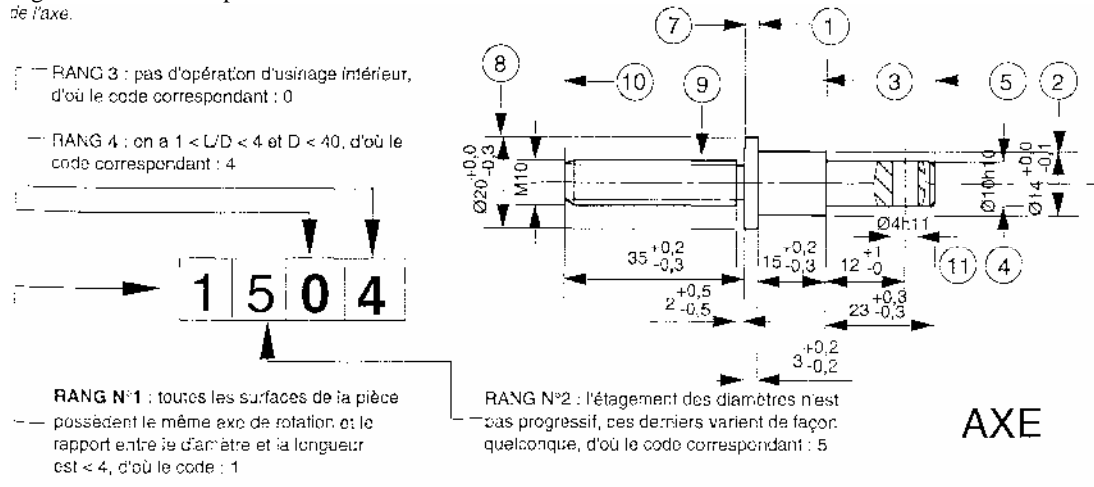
de l'axe.

RANG 3 : pas d'opération d'usinage intérieur, d'où le code correspondant : 0

RANG 4 : on a 1 < L/D < 4 et D < 40, d'où le code correspondant : 4

1 5 0 4

RANG N°1 : toutes les surfaces de la pièce possèdent le même axe de rotation et le rapport entre le diamètre et la longueur est < 4, d'où le code : 1

RANG N°2 : l'étagement des diamètres n'est pas progressif, ces derniers varient de façon quelconque, d'où le code correspondant : 5

AXE

(7) (1) (8) (10) (9) (3) (5) (2) (11) (4)

$Ø20^{+0,0}_{-0,3}$

M10

$Ø10h10$

$Ø14^{+0,0}_{-0,1}$

$Ø4h11$

$35^{+0,2}_{-0,3}$

$15^{+0,2}_{-0,3}$

$12^{+1}_{-0}$

$2^{+0,5}_{-0,5}$

$23^{+0,3}_{-0,3}$

$3^{+0,2}_{-0,2}$